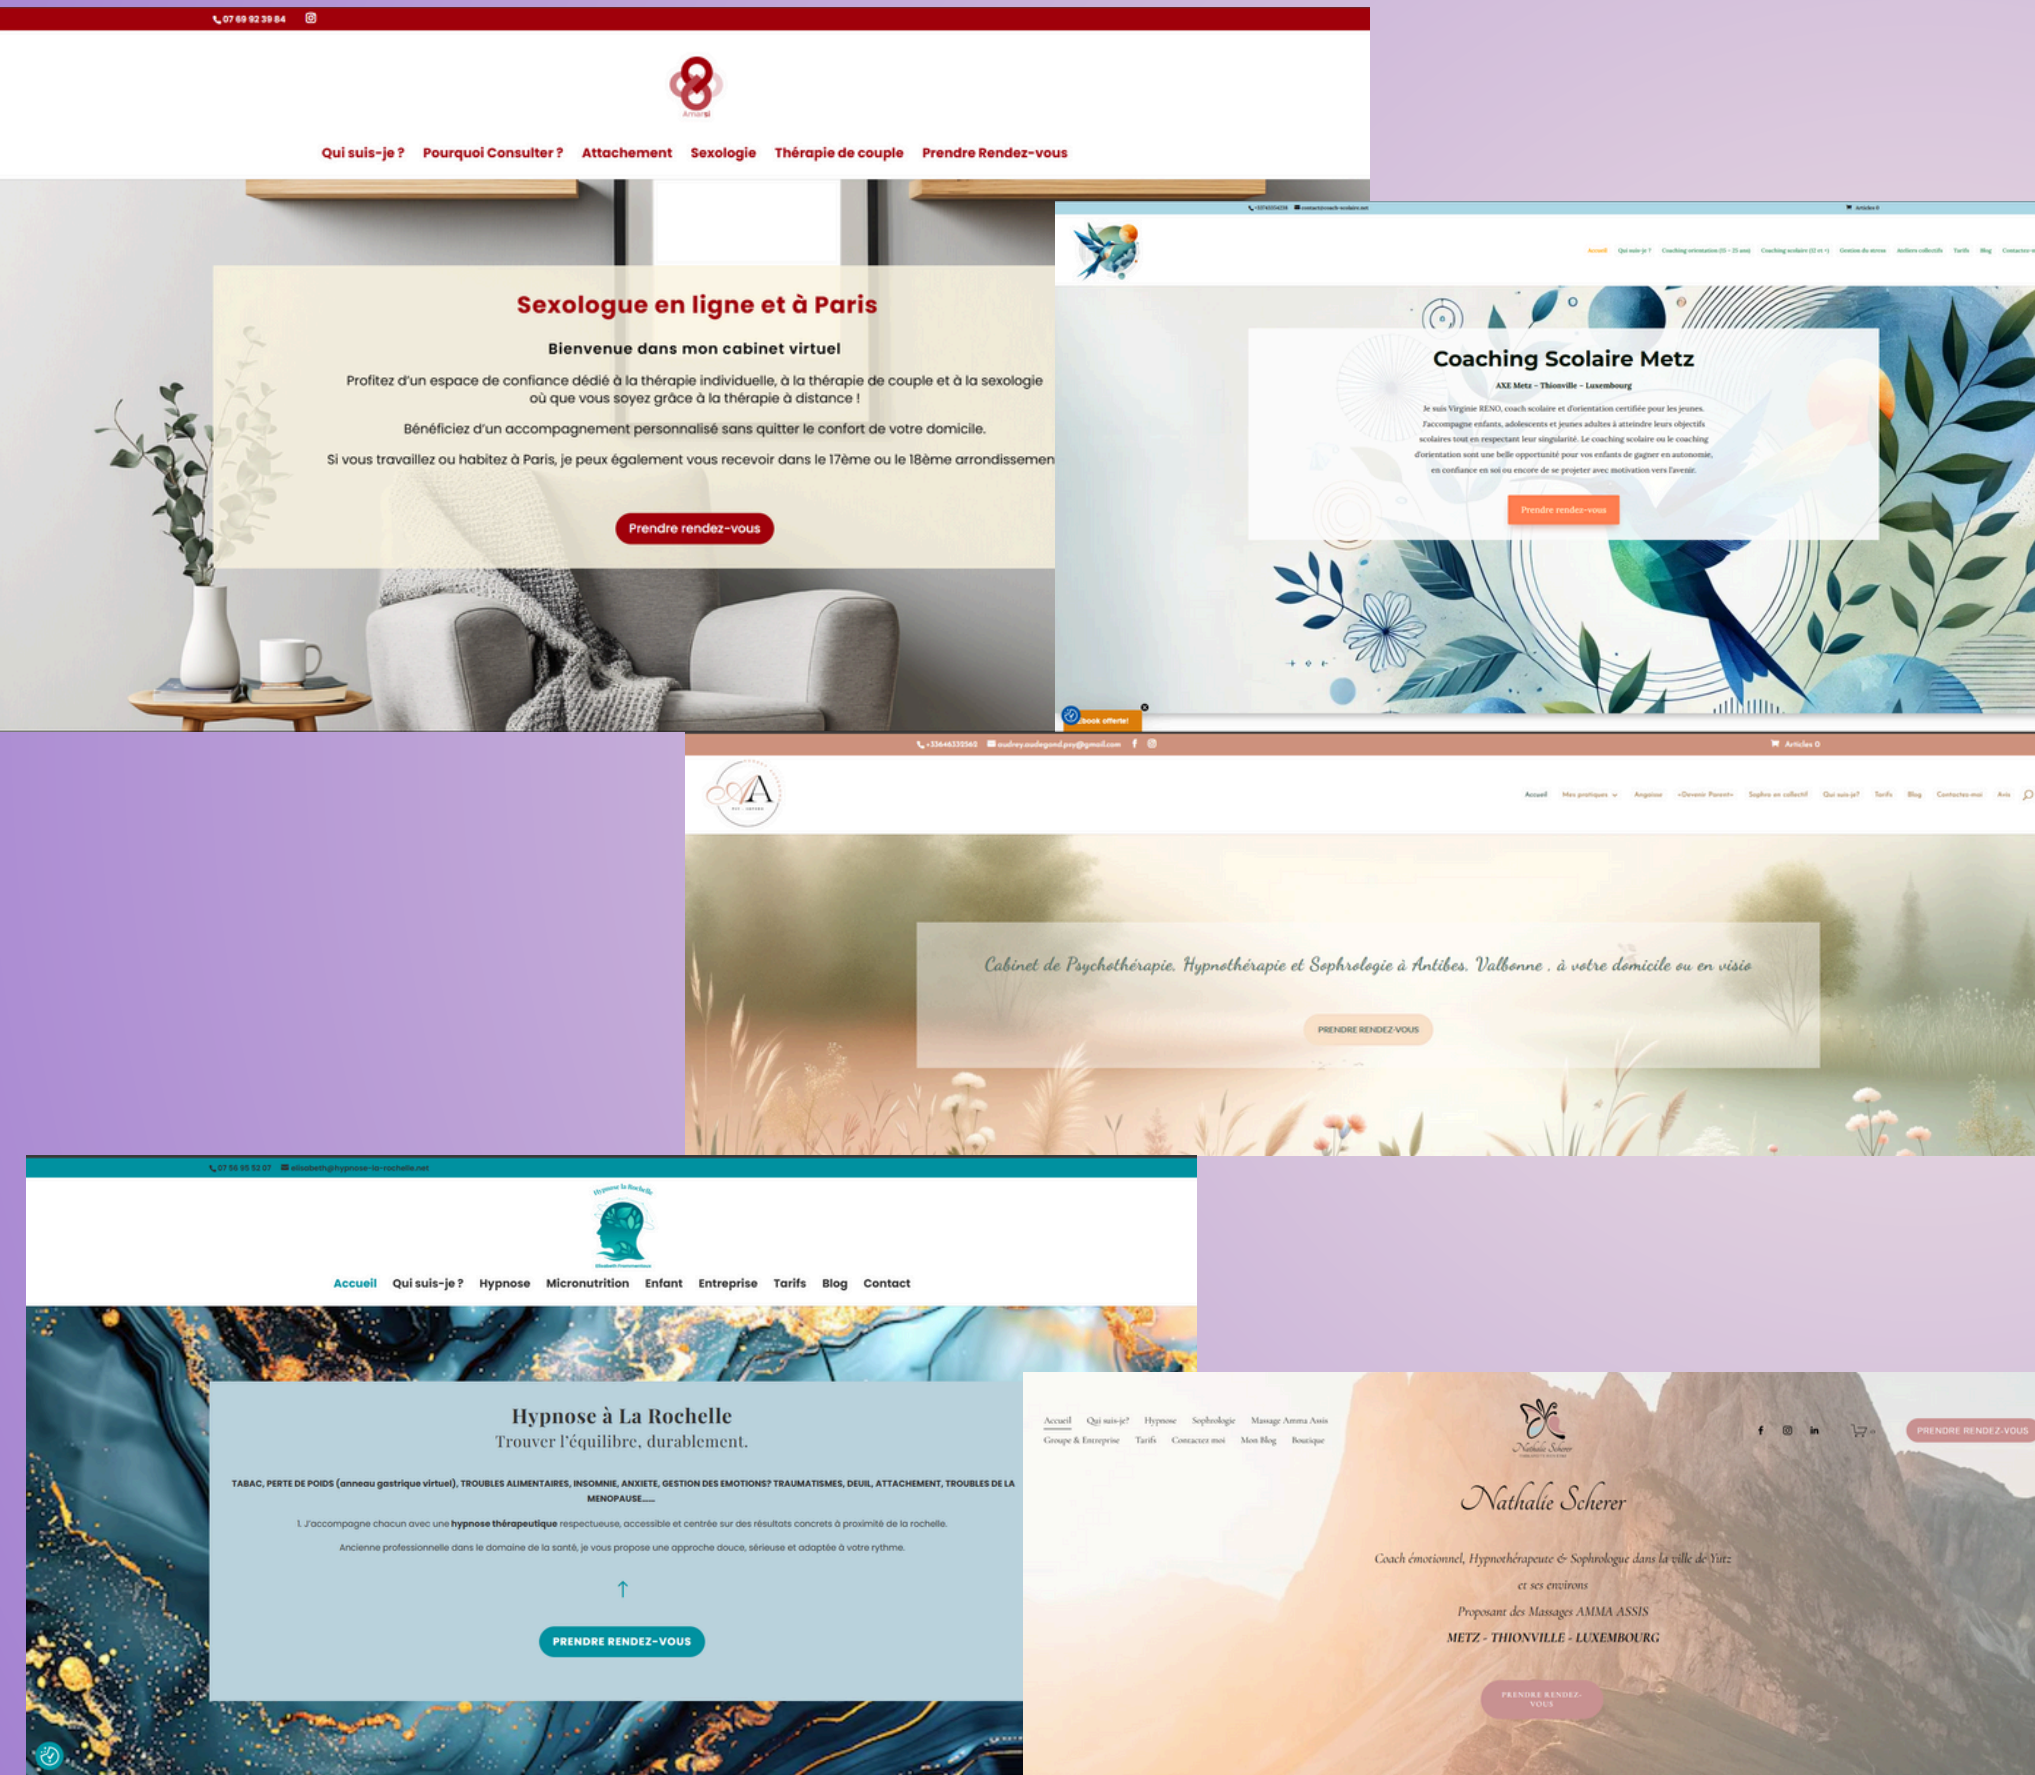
07 69 92 39 84

Amarsi

Qui suis-je ? Pourquoi Consulter ? Attachement Sexologie Thérapie de couple Prendre Rendez-vous

Sexologue en ligne et à Paris

Bienvenue dans mon cabinet virtuel

Profitez d'un espace de confiance dédié à la thérapie individuelle, à la thérapie de couple et à la sexologie où que vous soyez grâce à la thérapie à distance !

Bénéficiez d'un accompagnement personnalisé sans quitter le confort de votre domicile.

Si vous travaillez ou habitez à Paris, je peux également vous recevoir dans le 17ème ou le 18ème arrondissemen

Prendre rendez-vous

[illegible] contact@coach-scolaire.net Articles 0

Accueil Qui suis-je ? Coaching orientation (15 – 25 ans) Coaching scolaire (12 et +) Gestion du stress Ateliers collectifs Tarifs Blog Contactez-m

Coaching Scolaire Metz

AXE Metz – Thionville – Luxembourg

Je suis Virginie RENO, coach scolaire et d'orientation certifiée pour les jeunes. J'accompagne enfants, adolescents et jeunes adultes à atteindre leurs objectifs scolaires tout en respectant leur singularité. Le coaching scolaire ou le coaching d'orientation sont une belle opportunité pour vos enfants de gagner en autonomie, en confiance en soi ou encore de se projeter avec motivation vers l'avenir.

Prendre rendez-vous

book offerte!

+33646332562 audrey.audegond.psy@gmail.com Articles 0

Accueil Mes pratiques Angoisse «Devenir Parent» Sophro en collectif Qui suis-je? Tarifs Blog Contactez-moi Avis

Cabinet de Psychothérapie, Hypnothérapie et Sophrologie à Antibes, Valbonne , à votre domicile ou en visio

PRENDRE RENDEZ-VOUS

07 56 95 52 07 elisabeth@hypnose-la-rochelle.net

Hypnose la Rochelle

Accueil Qui suis-je ? Hypnose Micronutrition Enfant Entreprise Tarifs Blog Contact

Hypnose à La Rochelle

Trouver l'équilibre, durablement.

TABAC, PERTE DE POIDS (anneau gastrique virtuel), TROUBLES ALIMENTAIRES, INSOMNIE, ANXIETE, GESTION DES EMOTIONS? TRAUMATISMES, DEUIL, ATTACHEMENT, TROUBLES DE LA MENOPAUSE……

1. J'accompagne chacun avec une hypnose thérapeutique respectueuse, accessible et centrée sur des résultats concrets à proximité de la rochelle.

Ancienne professionnelle dans le domaine de la santé, je vous propose une approche douce, sérieuse et adaptée à votre rythme.

PRENDRE RENDEZ-VOUS

Accueil Qui suis-je? Hypnose Sophrologie Massage Amma Assis Groupe & Entreprise Tarifs Contactez moi Mon Blog Boutique

Nathalie Scherer

PRENDRE RENDEZ-VOUS

Nathalie Scherer

Coach émotionnel, Hypnothérapeute & Sophrologue dans la ville de Yutz et ses environs

Proposant des Massages AMMA ASSIS

METZ - THIONVILLE - LUXEMBOURG

PRENDRE RENDEZ-VOUS